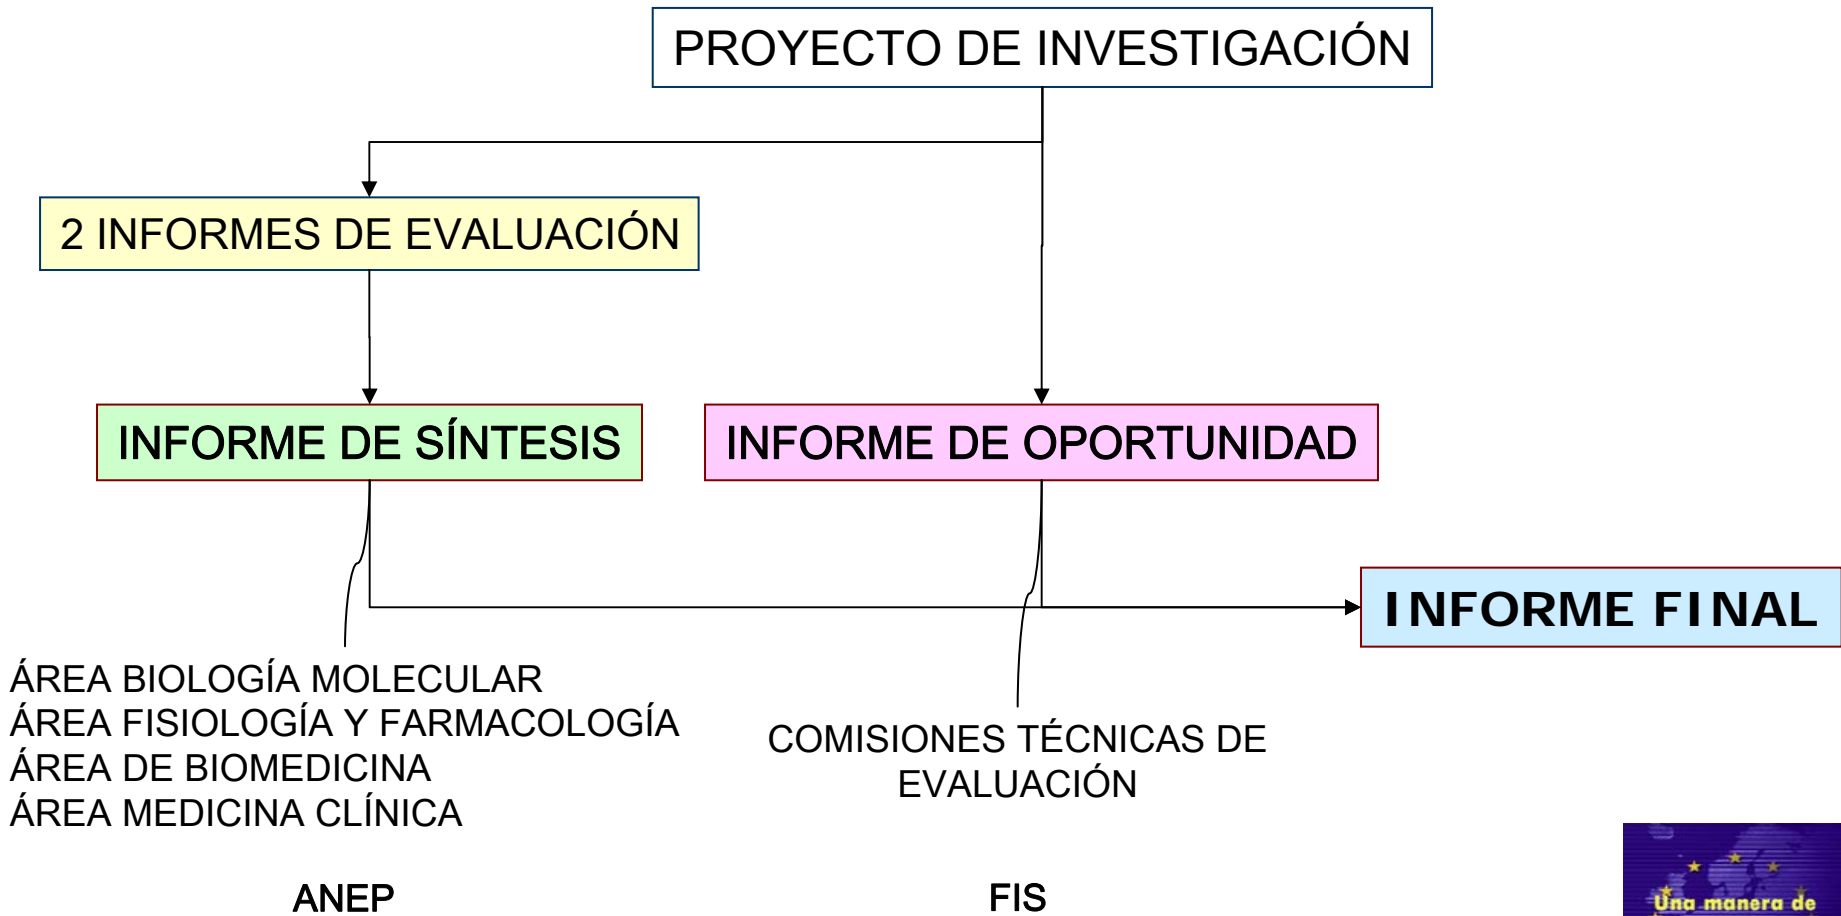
PROYECTO DE INVESTIGACIÓN

2 INFORMES DE EVALUACIÓN

INFORME DE SÍNTESIS

INFORME DE OPORTUNIDAD

INFORME FINAL

ÁREA BIOLOGÍA MOLECULAR
ÁREA FISIOLOGÍA Y FARMACOLOGÍA
ÁREA DE BIOMEDICINA
ÁREA MEDICINA CLÍNICA

COMISIONES TÉCNICAS DE EVALUACIÓN

ANEP

FIS

Una manera de